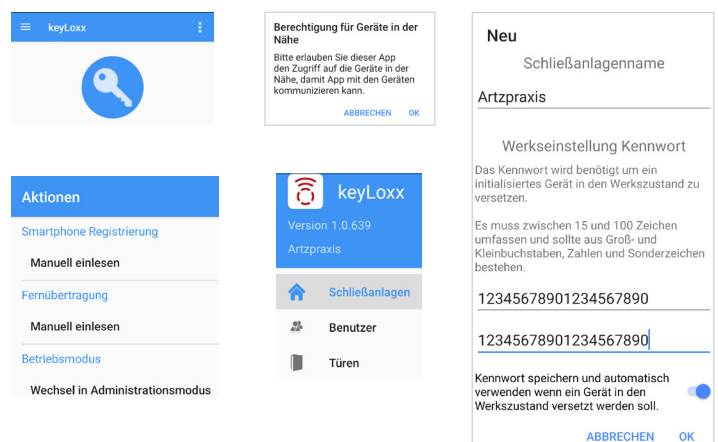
keyLoxx

Berechtigung für Geräte in der Nähe

Bitte erlauben Sie dieser App den Zugriff auf die Geräte in der Nähe, damit App mit den Geräten kommunizieren kann.

ABBRECHEN OK

Aktionen

Smartphone Registrierung

Manuell einlesen

Fernübertragung

Manuell einlesen

Betriebsmodus

Wechsel in Administrationsmodus

keyLoxx

Version 1.0.639

Artzpraxis

Schließanlagen

Benutzer

Türen

Neu

Schließanlagenname

Artzpraxis

Werkseinstellung Kennwort

Das Kennwort wird benötigt um ein initialisiertes Gerät in den Werkszustand zu versetzen.

Es muss zwischen 15 und 100 Zeichen umfassen und sollte aus Groß- und Kleinbuchstaben, Zahlen und Sonderzeichen bestehen.

12345678901234567890

12345678901234567890

Kennwort speichern und automatisch verwenden wenn ein Gerät in den Werkszustand versetzt werden soll.

ABBRECHEN OK